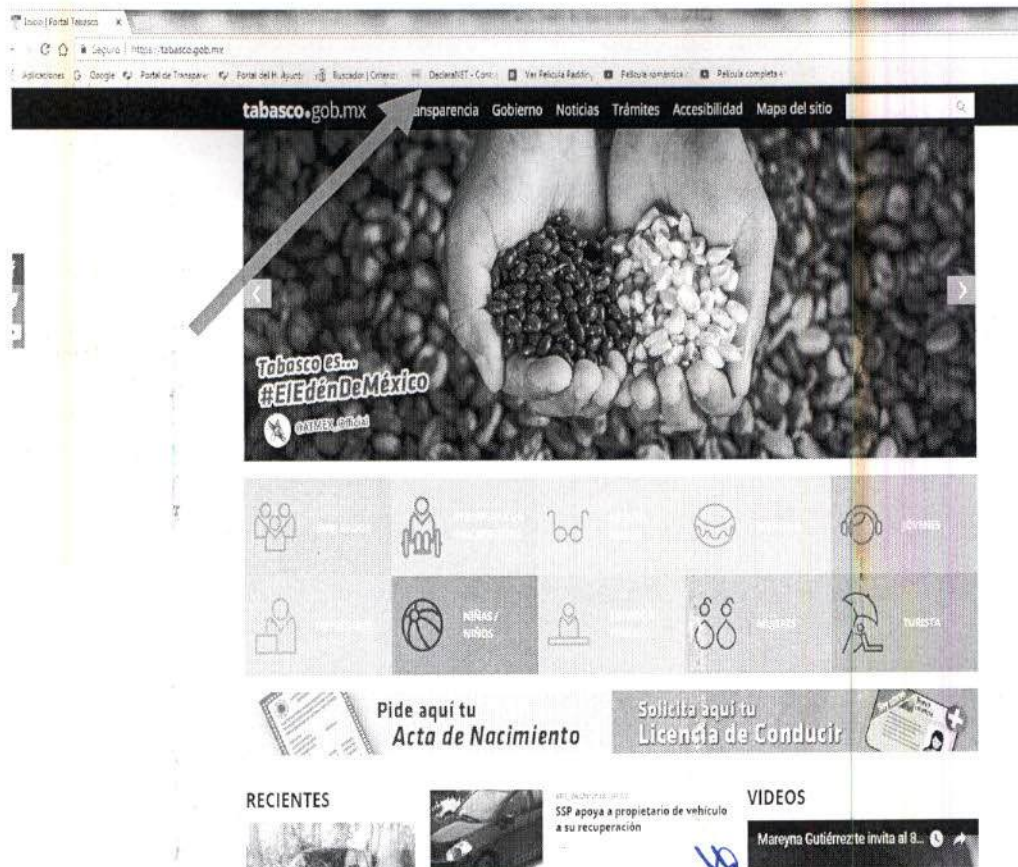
Inicio | Portal Tabasco ×

Seguro | https://tabasco.gob.mx

Aplicaciones Google Portal de Transparen Portal del H. Ayunt Buscador | Criterios DeclaraNET - Contr Ver Película Paddin Película romántica Película completa

tabasco.gob.mx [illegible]nsparencia Gobierno Noticias Trámites Accesibilidad Mapa del sitio

Tabasco es... #ElEdénDeMéxico

@ATMEX_oficial

JÓVENES

NIÑAS / NIÑOS

MUJERES

TURISTA

Pide aquí tu Acta de Nacimiento

Solicita aquí tu Licencia de Conducir

RECIENTES

SSP apoya a propietario de vehículo a su recuperación

VIDEOS

Mareyna Gutiérrez te invita al 8...